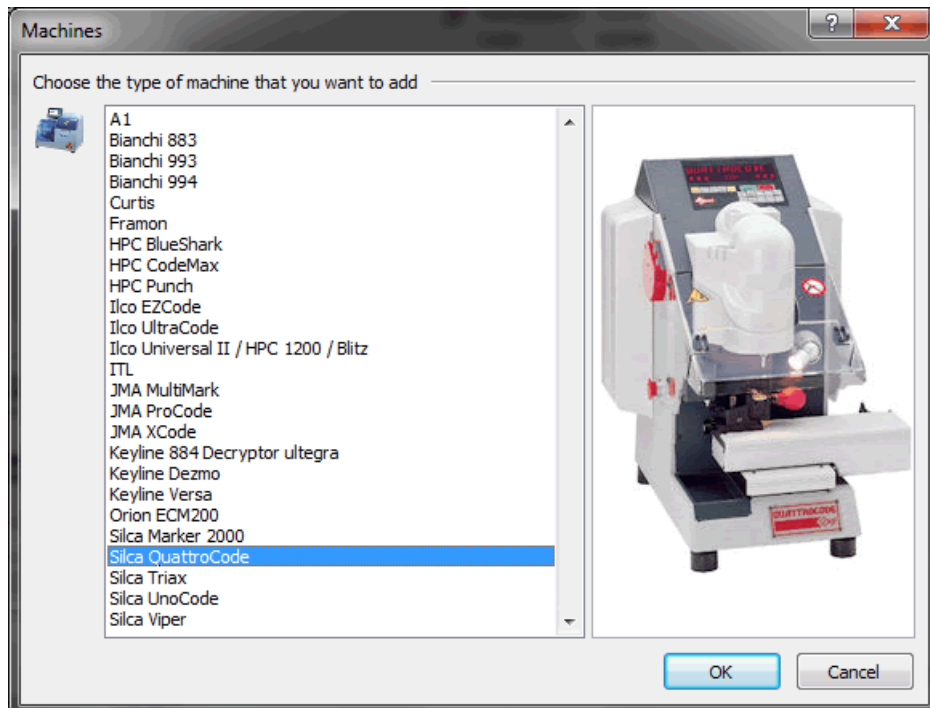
Machines

?

X

Choose the type of machine that you want to add

A1
Bianchi 883
Bianchi 993
Bianchi 994
Curtis
Framon
HPC BlueShark
HPC CodeMax
HPC Punch
Ilco EZCode
Ilco UltraCode
Ilco Universal II / HPC 1200 / Blitz
ITL
JMA MultiMark
JMA ProCode
JMA XCode
Keyline 884 Decryptor ultegra
Keyline Dezmo
Keyline Versa
Orion ECM200
Silca Marker 2000
Silca QuattroCode
Silca Triax
Silca UnoCode
Silca Viper

QUATTROCODE

QUATTROCODE

OK

Cancel